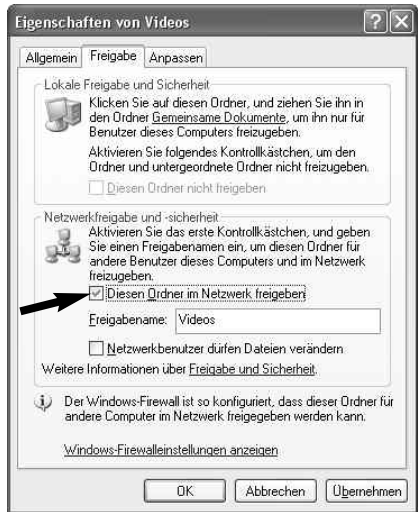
Eigenschaften von Videos

?

X

Allgemein

Freigabe

Anpassen

Lokale Freigabe und Sicherheit

Klicken Sie auf diesen Ordner, und ziehen Sie ihn in den Ordner Gemeinsame Dokumente, um ihn nur für Benutzer dieses Computers freizugeben.

Aktivieren Sie folgendes Kontrollkästchen, um den Ordner und untergeordnete Ordner nicht freizugeben.

Diesen Ordner nicht freigeben

Netzwerkfreigabe und -sicherheit

Aktivieren Sie das erste Kontrollkästchen, und geben Sie einen Freigabenamen ein, um diesen Ordner für andere Benutzer dieses Computers und im Netzwerk freizugeben.

Diesen Ordner im Netzwerk freigeben

Freigabename: Videos

Netzwerkbenutzer dürfen Dateien verändern

Weitere Informationen über Freigabe und Sicherheit.

Der Windows-Firewall ist so konfiguriert, dass dieser Ordner für andere Computer im Netzwerk freigegeben werden kann.

Windows-Firewalleinstellungen anzeigen

OK

Abbrechen

Übernehmen